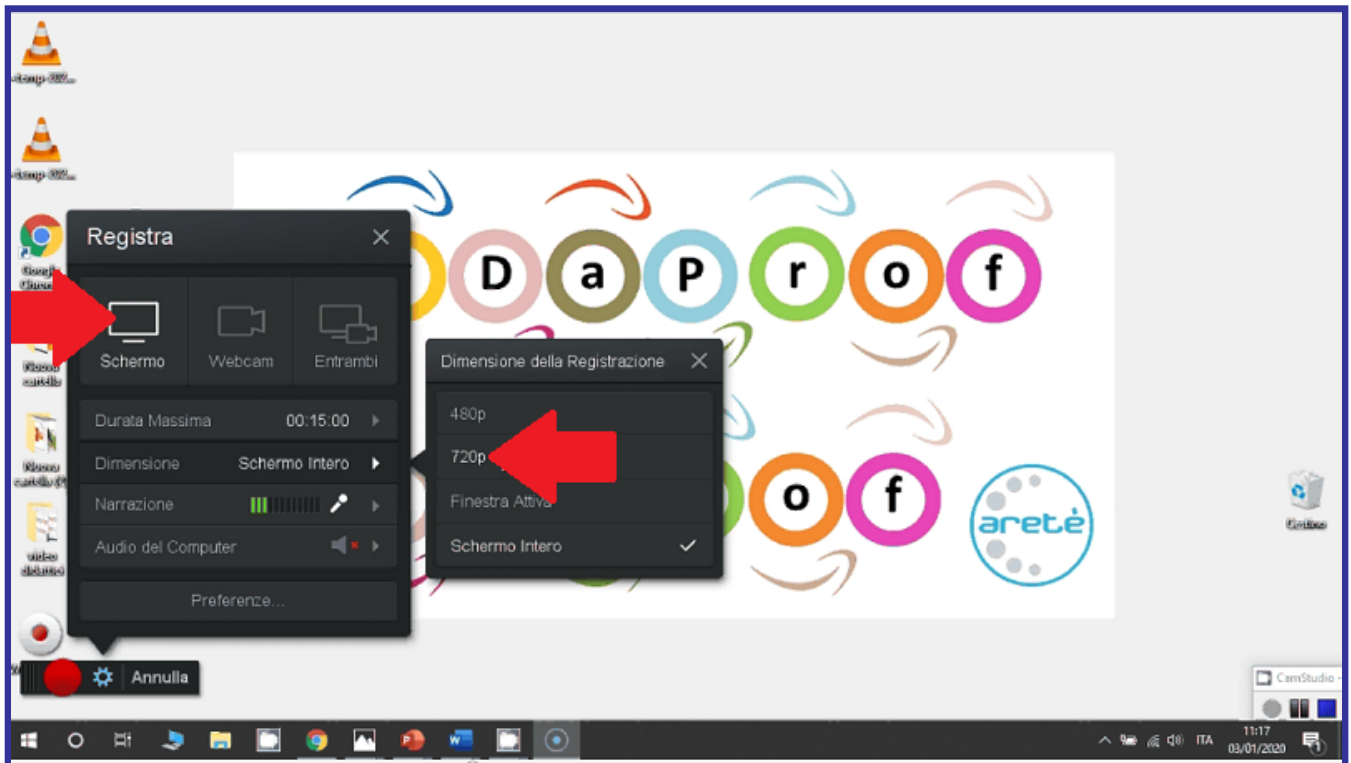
Registra

Schermo
Webcam
Entrambi

Durata Massima 00:15:00
Dimensione Schermo Intero
Narrazione
Audio del Computer

Preferenze...

Annulla

Dimensione della Registrazione
480p
720p
Finestra Attiva
Schermo Intero

D a P r o f
o f
aretè

Cestino
CamStudio

ITA 11:17 03/01/2020